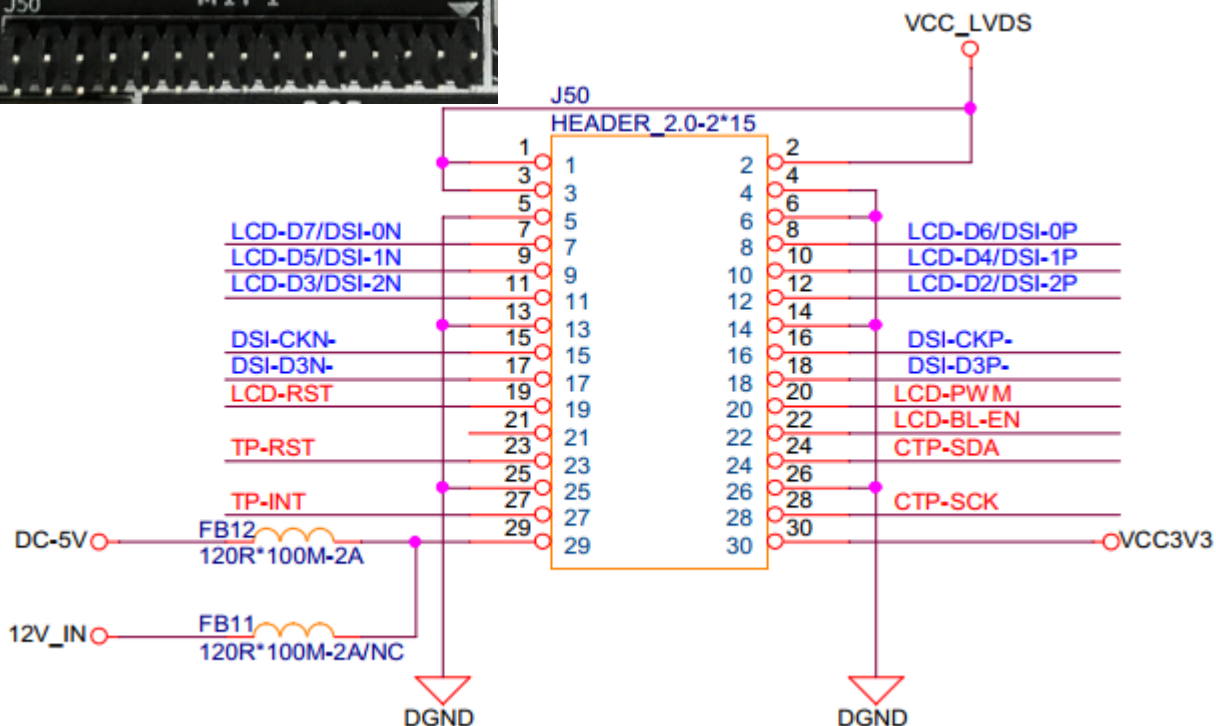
J50

VCC_LVDS

J50
HEADER_2.0-2*15

1 1
3 3
5 5
LCD-D7/DSI-0N 7 7
LCD-D5/DSI-1N 9 9
LCD-D3/DSI-2N 11 11
13 13
DSI-CKN- 15 15
DSI-D3N- 17 17
LCD-RST 19 19
21 21
TP-RST 23 23
25 25
TP-INT 27 27
29 29

2 2
4 4
6 6
8 8 LCD-D6/DSI-0P
10 10 LCD-D4/DSI-1P
12 12 LCD-D2/DSI-2P
14 14
16 16 DSI-CKP-
18 18 DSI-D3P-
20 20 LCD-PWM
22 22 LCD-BL-EN
24 24 CTP-SDA
26 26
28 28 CTP-SCK
30 30

DC-5V
FB12
120R*100M-2A

12V_IN
FB11
120R*100M-2A/NC

VCC3V3

DGND
DGND